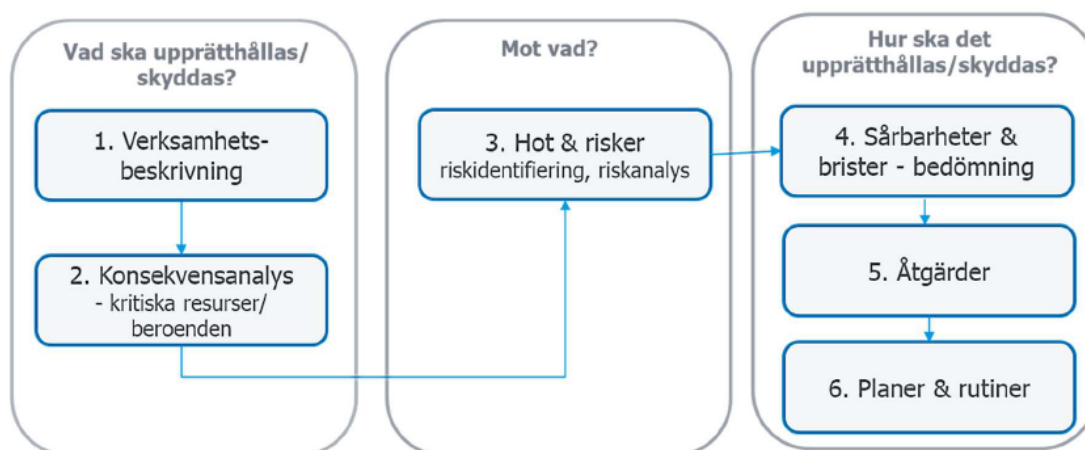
Vad ska upprätthållas/ skyddas?

1. Verksamhetsbeskrivning

2. Konsekvensanalys
- kritiska resurser/ beroenden

Mot vad?

3. Hot & risker
riskidentifiering, riskanalys

Hur ska det upprätthållas/skyddas?

4. Sårbarheter & brister - bedömning

5. Åtgärder

6. Planer & rutiner